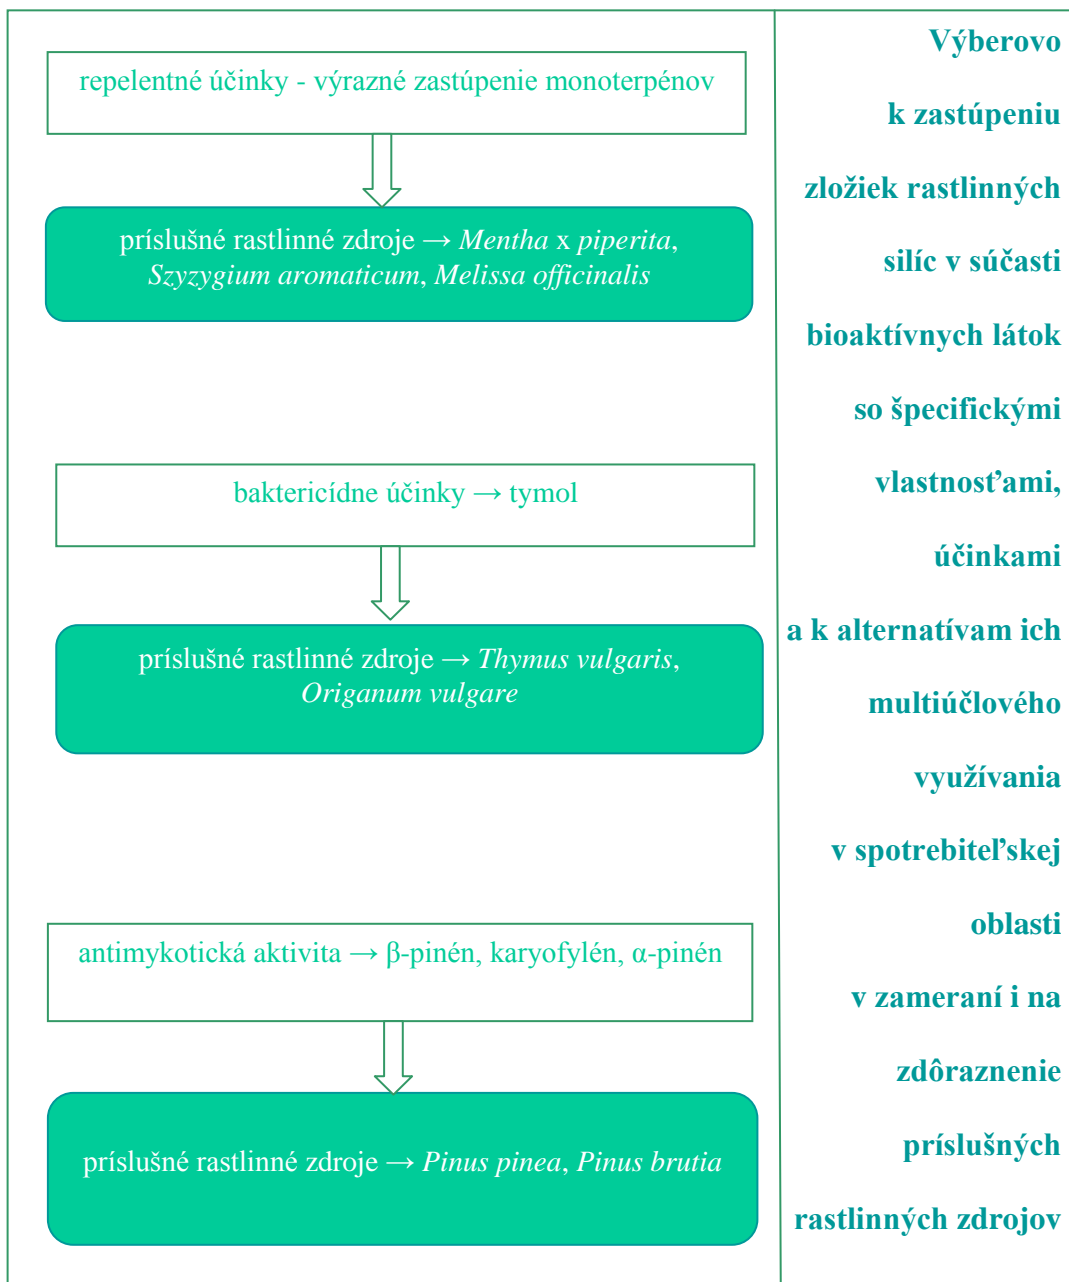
repelentné účinky - výrazné zastúpenie monoterpénov

príslušné rastlinné zdroje → *Mentha* x *piperita*, *Szyzygium aromaticum*, *Melissa officinalis*

baktericídne účinky → tymol

príslušné rastlinné zdroje → *Thymus vulgaris*, *Origanum vulgare*

antimykotická aktivita → β-pinén, karyofylén, α-pinén

príslušné rastlinné zdroje → *Pinus pinea*, *Pinus brutia*

Výberovo k zastúpeniu zložiek rastlinných silíc v súčasti bioaktívnych látok so špecifickými vlastnosťami, účinkami a k alternatívam ich multiúčlového využívania v spotrebiteľskej oblasti v zameraní i na zdôraznenie príslušných rastlinných zdrojov